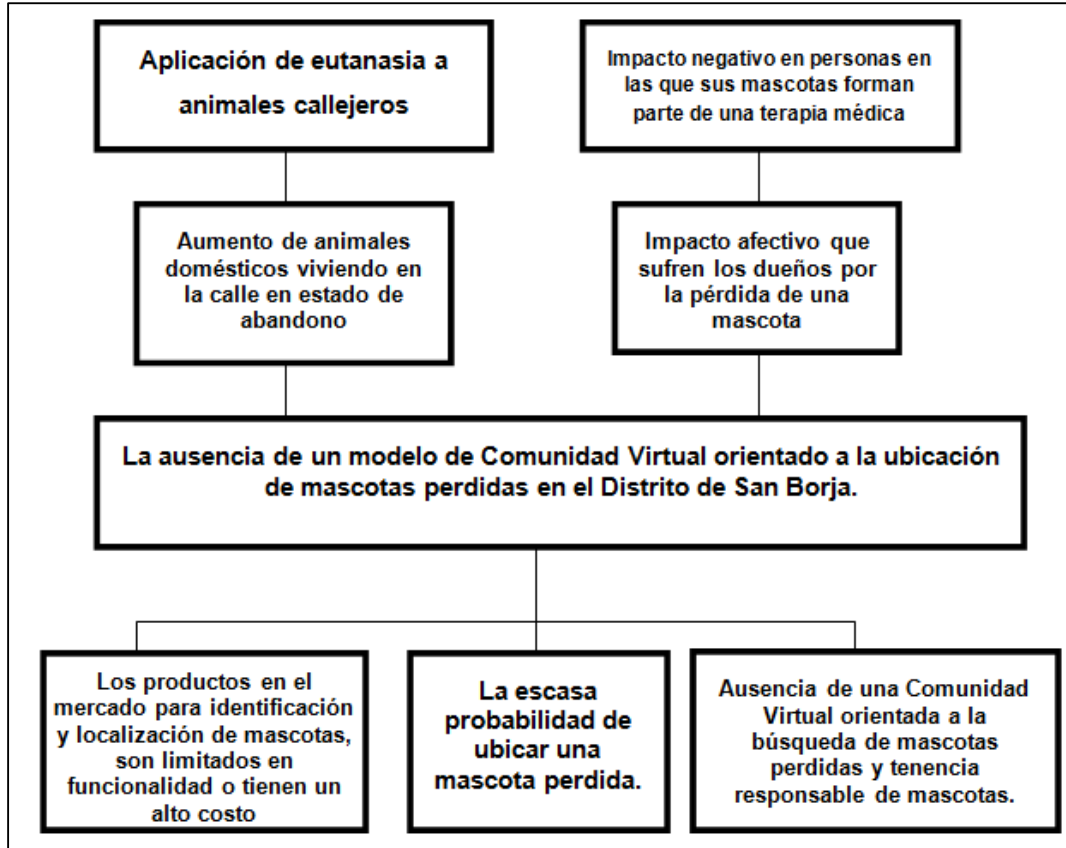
Aplicación de eutanasia a animales callejeros

Impacto negativo en personas en las que sus mascotas forman parte de una terapia médica

Aumento de animales domésticos viviendo en la calle en estado de abandono

Impacto afectivo que sufren los dueños por la pérdida de una mascota

La ausencia de un modelo de Comunidad Virtual orientado a la ubicación de mascotas perdidas en el Distrito de San Borja.

Los productos en el mercado para identificación y localización de mascotas, son limitados en funcionalidad o tienen un alto costo

La escasa probabilidad de ubicar una mascota perdida.

Ausencia de una Comunidad Virtual orientada a la búsqueda de mascotas perdidas y tenencia responsable de mascotas.